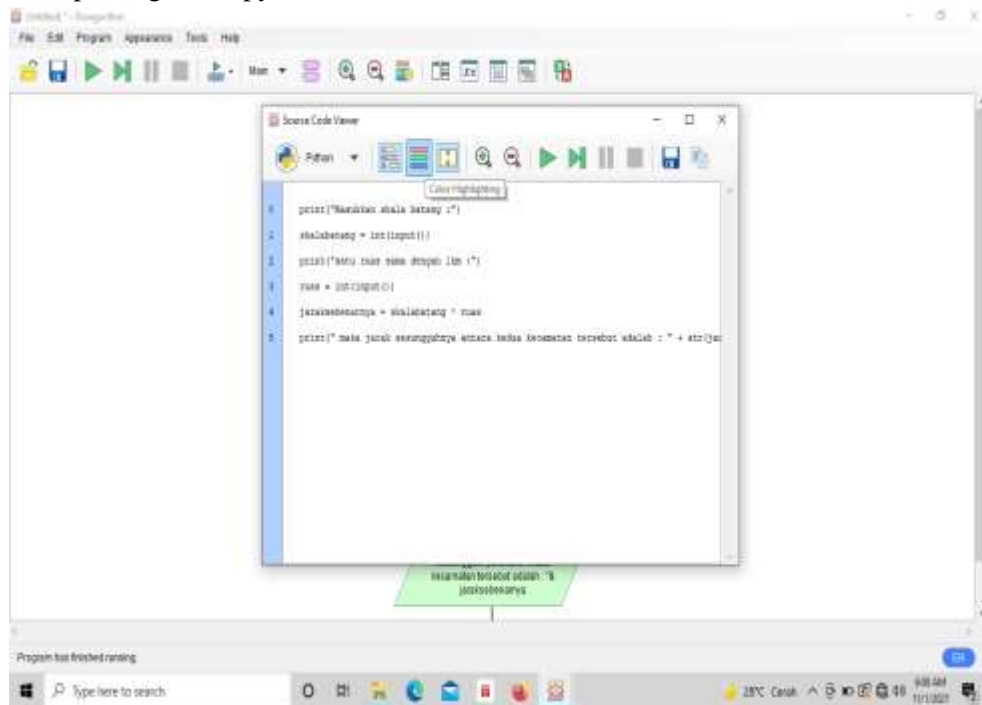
Untitled* - Flowgorithm

File Edit Program Appearance Tools Help

Main

Source Code Viewer

Python

Color Highlighting

0 print("Masukkan skala batang :")
1 skalabatang = int(input())
2 print("satu ruas sama dengan 1km :")
3 ruas = int(input())
4 jaraksebenarnya = skalabatang * ruas
5 print(" maka jarak sesungguhnya antara kedua kecamatan tersebut adalah : " + str(ja

kecamatan tersebut adalah : " & jaraksebenarnya

Program has finished running

Type here to search

28°C Cerah

9:08 AM
11/1/2021